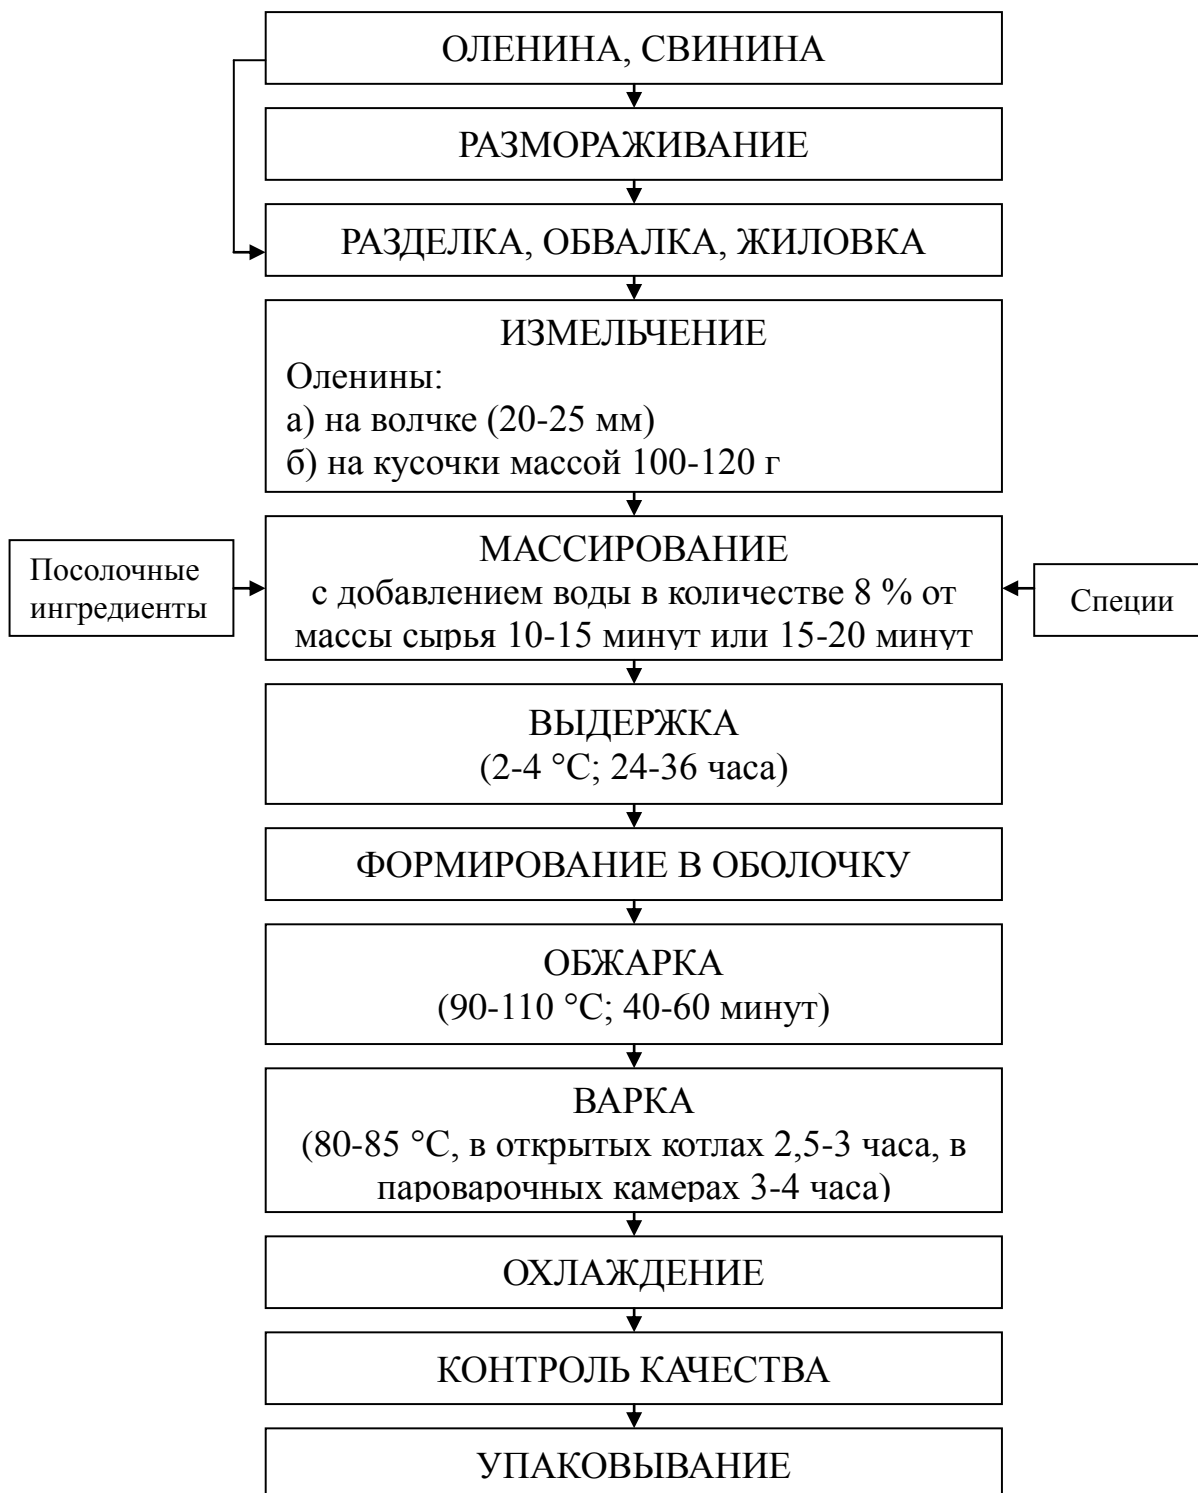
ОЛЕНИНА, СВИНИНА

РАЗМОРАЖИВАНИЕ

РАЗДЕЛКА, ОБВАЛКА, ЖИЛОВКА

ИЗМЕЛЬЧЕНИЕ
Оленины:
а) на волчке (20-25 мм)
б) на кусочки массой 100-120 г

Посолочные ингредиенты

МАССИРОВАНИЕ
с добавлением воды в количестве 8 % от массы сырья 10-15 минут или 15-20 минут

Специи

ВЫДЕРЖКА
(2-4 °С; 24-36 часа)

ФОРМИРОВАНИЕ В ОБОЛОЧКУ

ОБЖАРКА
(90-110 °С; 40-60 минут)

ВАРКА
(80-85 °С, в открытых котлах 2,5-3 часа, в пароварочных камерах 3-4 часа)

ОХЛАЖДЕНИЕ

КОНТРОЛЬ КАЧЕСТВА

УПАКОВЫВАНИЕ